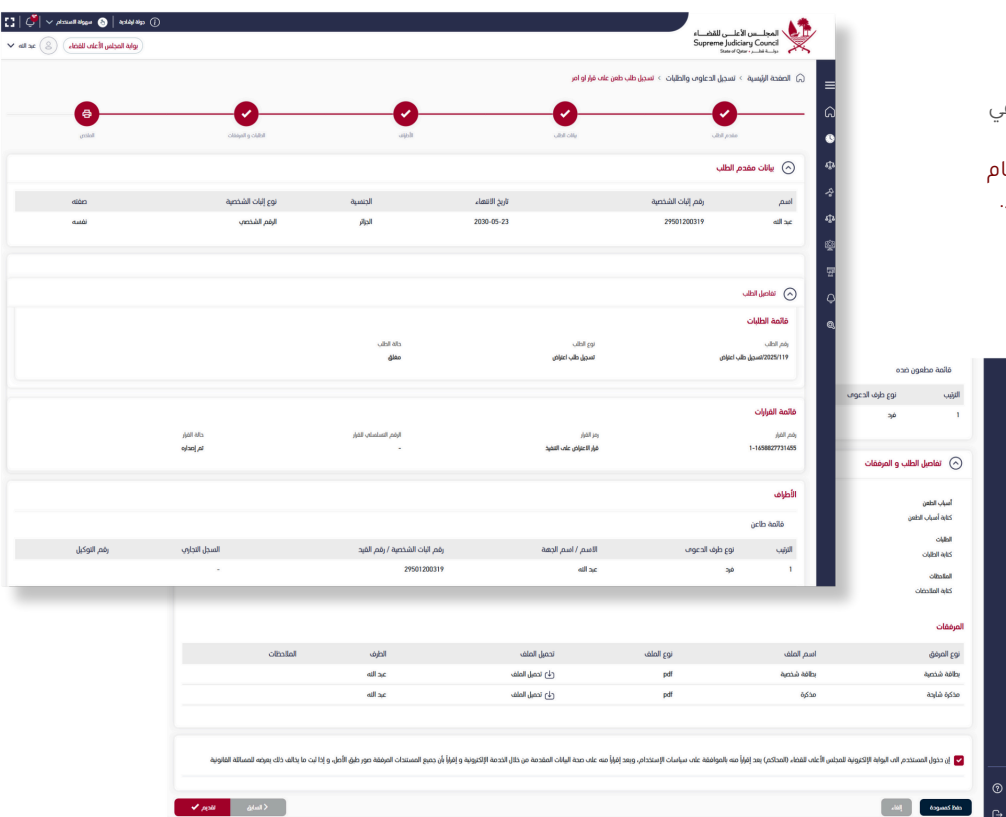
المجلس الأعلى للقضاء
Supreme Judiciary Council
State of Qatar - دولة قطر

دولة لوكادية | سهولة الاستخدام | بوابة المجلس الأعلى للقضاء | عبد الله

الصفحة الرئيسية > تسجيل الدعاوى والطلبات > تسجيل طلب طعن على قرار أو امر

مقدم الطلب | بيانات الطلب | الأطراف | الطلبات و المرفقات | الملخص

بيانات مقدم الطلب

| اسم | رقم إثبات الشخصية | تاريخ الانتهاء | الجنسية | نوع إثبات الشخصية | صفته |
|---|---|---|---|---|---|
| عبد الله | 29501200319 | 2030-05-23 | الجزائر | الرقم الشخصي | نفسه |

تفاصيل الطلب

قائمة الطلبات

رقم الطلب: 2025/119/تسجيل طلب اعتراض
نوع الطلب: تسجيل طلب اعتراض
حالة الطلب: معلق

قائمة القرارات

رقم القرار: 1-1658827731455
رمز القرار: قرار الاعتراض على التنفيذ
الرقم التسلسلي للقرار: -
حالة القرار: تم إصداره

الأطراف

قائمة طاعن

| الترتيب | نوع طرف الدعوى | الاسم / اسم الجهة | رقم اثبات الشخصية / رقم القيد | السجل التجاري | رقم التوكيل |
|---|---|---|---|---|---|
| 1 | فرد | عبد الله | 29501200319 | - | |

قائمة مطعون ضده

| الترتيب | نوع طرف الدعوى |
|---|---|
| 1 | فرد |

تفاصيل الطلب و المرفقات

أسباب الطعن
كتابة أسباب الطعن

الطلبات
كتابة الطلبات

الملاحظات
كتابة الملاحظات

المرفقات

| نوع المرفق | اسم الملف | نوع الملف | تحميل الملف | الطرف | الملاحظات |
|---|---|---|---|---|---|
| بطاقة شخصية | بطاقة شخصية | pdf | تحميل الملف | عبد الله | |
| مذكرة شارحة | مذكرة | pdf | تحميل الملف | عبد الله | |

إن دخول المستخدم الى البوابة الإلكترونية للمجلس الأعلى للقضاء (المحاكم) يعد إقراراً منه بالموافقة على سياسات الإستخدام، ويعد إقراراً منه على صحة البيانات المقدمة من خلال الخدمة الإلكترونية و إقراراً بأن جميع المستندات المرفقة صور طبق الأصل، و إذا ثبت ما يخالف ذلك يعرضه للمسائلة القانونية

حفظ كمسودة | إلغاء | السابق | تقديم

لي
ام